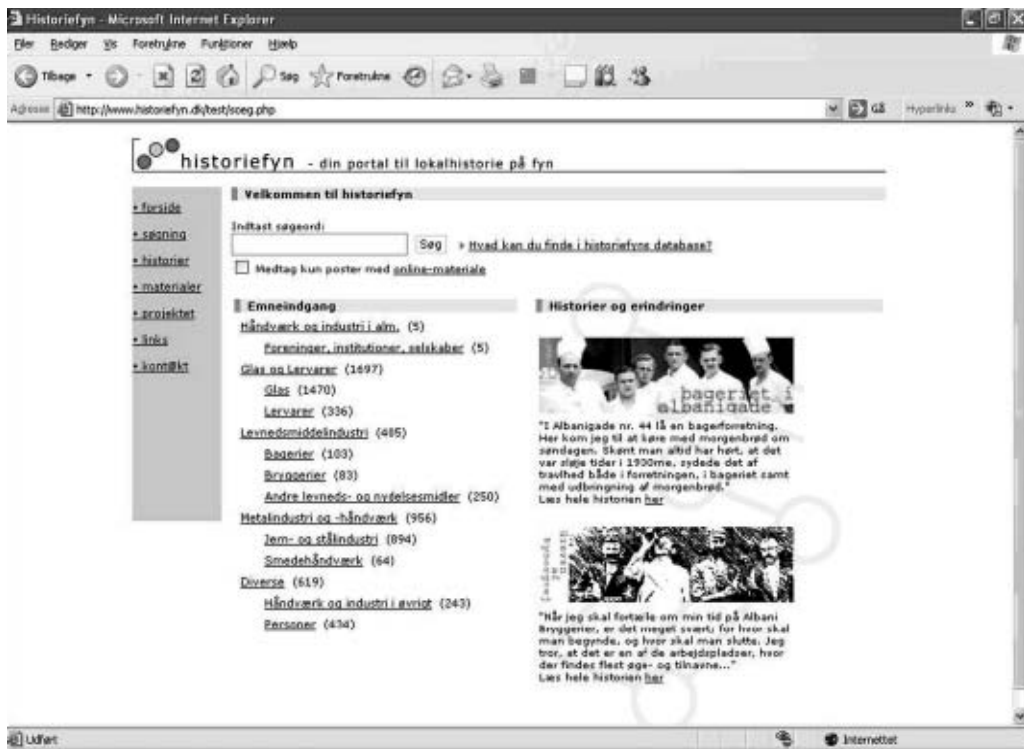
Historiefyn - Microsoft Internet Explorer

Filer Rediger Vis Foretrukne Funktioner Hjælp

Tilbage Søg Foretrukne

Adresse http://www.historiefyn.dk/test/soeg.php

Gå Hyperlinks

historiefyn - din portal til lokalhistorie på fyn

• forside
• søgning
• historier
• materialer
• projektet
• links
• kontakt

Velkommen til historiefyn

Indtast søgeord:

Søg » Hvad kan du finde i historiefyns database?

Medtag kun poster med online-materiale

Emneindgang

Håndværk og industri i alm. (5)
Foreninger, institutioner, selskaber (5)
Glas og Lervarer (1697)
Glas (1470)
Lervarer (336)
Levnedsmiddelindustri (405)
Bagerier (103)
Bryggerier (83)
Andre levneds- og nydelsesmidler (250)
Metalindustri og -håndværk (956)
Jern- og stålindustri (894)
Smedehåndværk (64)
Diverse (619)
Håndværk og industri i øvrigt (243)
Personer (434)

Historier og erindringer

bageriet i albanigade

"I Albanigade nr. 44 lå en bagerforretning. Her kom jeg til at køre med morgenbrød om søndagen. Skønt man altid har hørt, at det var sløje tider i 1930rne, sydede det af travlhed både i forretningen, i bageriet samt med udbringning af morgenbrød."
Læs hele historien her

"Når jeg skal fortælle om min tid på Albani Bryggerier, er det meget svært; for hvor skal man begynde, og hvor skal man slutte. Jeg tror, at det er en af de arbejdspladser, hvor der findes flest øge- og tilnavne..."
Læs hele historien her

Udført

Internettet